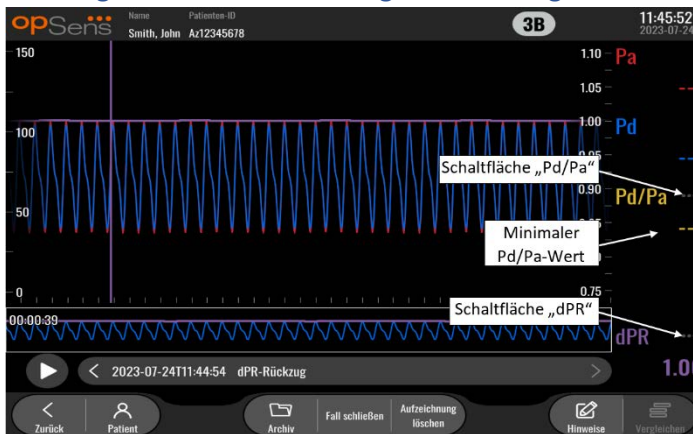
opSens Name Smith, John Patienten-ID Az12345678 3B 11:45:52 2023-07-24

150
100
50
0

1.10 Pa
1.05
1.00 Pd
0.95
0.90
Pd/Pa
0.85
0.80
0.75

Schaltfläche „Pd/Pa"
Minimaler Pd/Pa-Wert
Schaltfläche „dPR"

00:00:39
dPR

2023-07-24T11:44:54 dPR-Rückzug

1.0

Zurück
Patient
Archiv
Fall schließen
Aufzeichnung löschen
Hinweise
Vergleichen